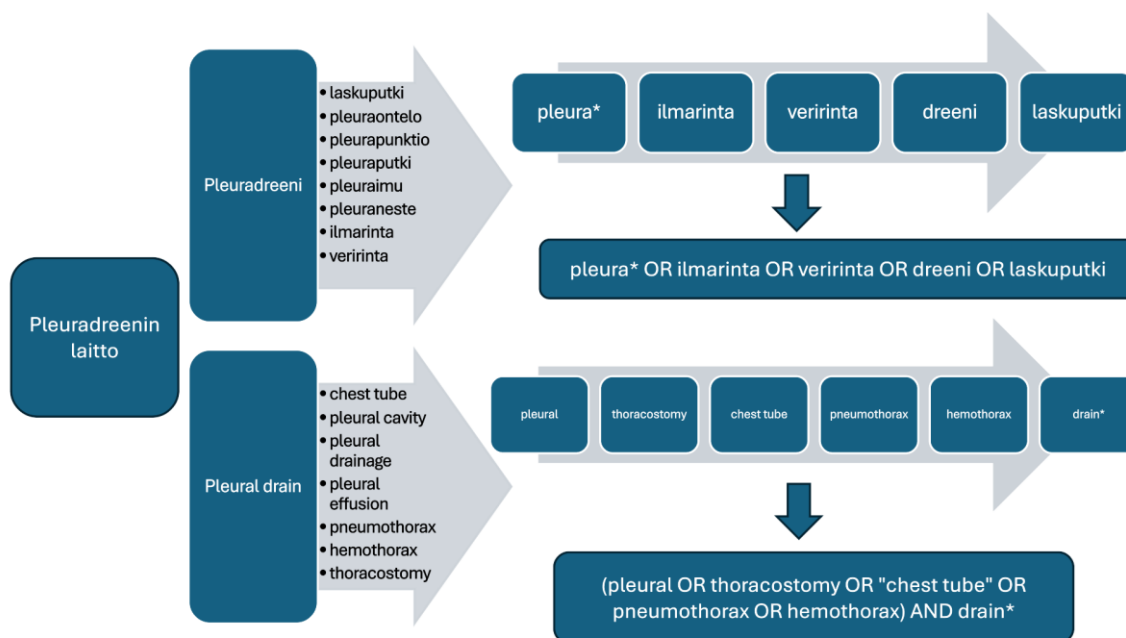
Pleuradreenin laitto

Pleuradreeni

• laskuputki
• pleuraontelo
• pleurapunktio
• pleuraputki
• pleuraimu
• pleuraneste
• ilmarinta
• veririnta

pleura*

ilmarinta

veririnta

dreeni

laskuputki

pleura* OR ilmarinta OR veririnta OR dreeni OR laskuputki

Pleural drain

• chest tube
• pleural cavity
• pleural drainage
• pleural effusion
• pneumothorax
• hemothorax
• thoracostomy

pleural

thoracostomy

chest tube

pneumothorax

hemothorax

drain*

(pleural OR thoracostomy OR "chest tube" OR pneumothorax OR hemothorax) AND drain*